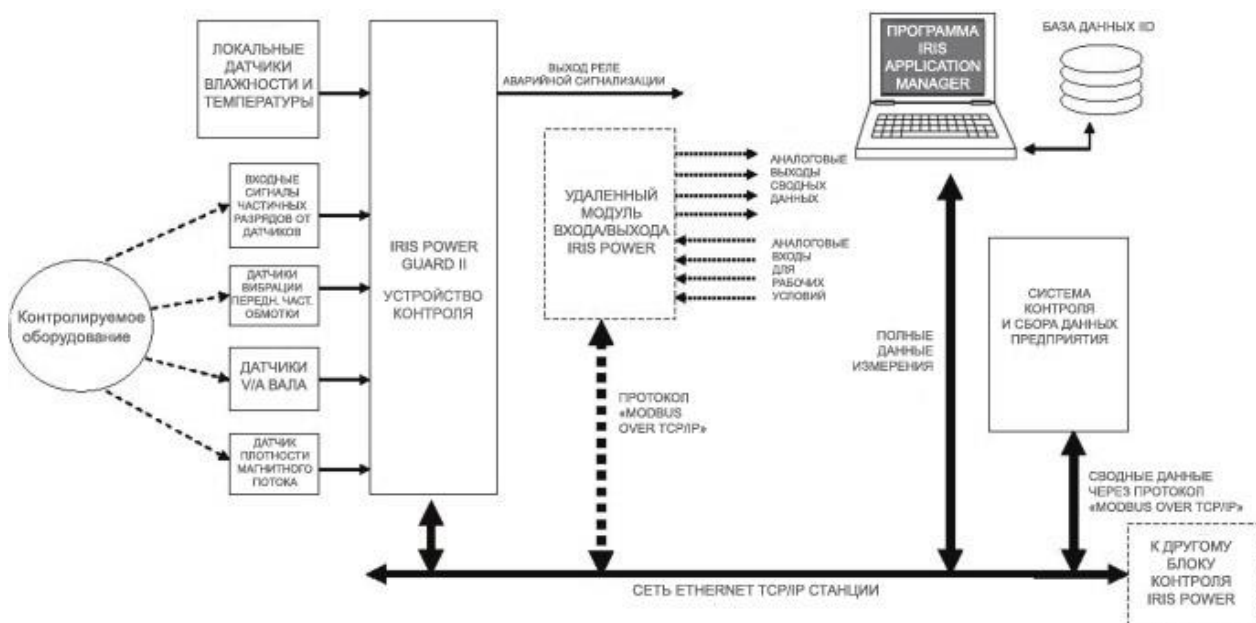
ЛОКАЛЬНЫЕ ДАТЧИКИ ВЛАЖНОСТИ И ТЕМПЕРАТУРЫ

ВХОДНЫЕ СИГНАЛЫ ЧАСТИЧНЫХ РАЗРЯДОВ ОТ ДАТЧИКОВ

ДАТЧИКИ ВИБРАЦИИ ПЕРЕДН. ЧАСТ. ОБМОТКИ

ДАТЧИКИ V/A ВАЛА

ДАТЧИК ПЛОТНОСТИ МАГНИТНОГО ПОТОКА

Контролируемое оборудование

IRIS POWER GUARD II

УСТРОЙСТВО КОНТРОЛЯ

ВЫХОД РЕЛЕ АВАРИЙНОЙ СИГНАЛИЗАЦИИ

УДАЛЕННЫЙ МОДУЛЬ ВХОДА/ВЫХОДА IRIS POWER

АНАЛОГОВЫЕ ВЫХОДЫ СВОДНЫХ ДАННЫХ

АНАЛОГОВЫЕ ВХОДЫ ДЛЯ РАБОЧИХ УСЛОВИЙ

ПРОТОКОЛ «MODBUS OVER TCP/IP»

ПРОГРАММА IRIS APPLICATION MANAGER

БАЗА ДАННЫХ IID

ПОЛНЫЕ ДАННЫЕ ИЗМЕРЕНИЯ

СИСТЕМА КОНТРОЛЯ И СБОРА ДАННЫХ ПРЕДПРИЯТИЯ

СВОДНЫЕ ДАННЫЕ ЧЕРЕЗ ПРОТОКОЛ «MODBUS OVER TCP/IP»

СЕТЬ ETHERNET TCP/IP СТАНЦИИ

К ДРУГОМУ БЛОКУ КОНТРОЛЯ IRIS POWER